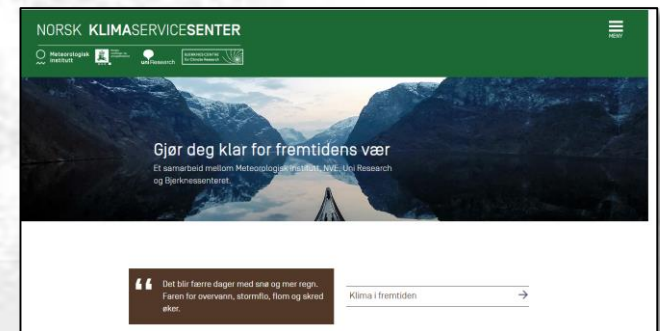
NORSK KLIMASERVICESENTER

MENY

Meteorologisk institutt

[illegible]

uni Research

BJERKNES CENTRE for Climate Research

Gjør deg klar for fremtidens vær

Et samarbeid mellom Meteorologisk institutt, NVE, Uni Research og Bjerknessenteret.

Det blir færre dager med snø og mer regn. Faren for overvann, stormflo, flom og skred øker.

Klima i fremtiden